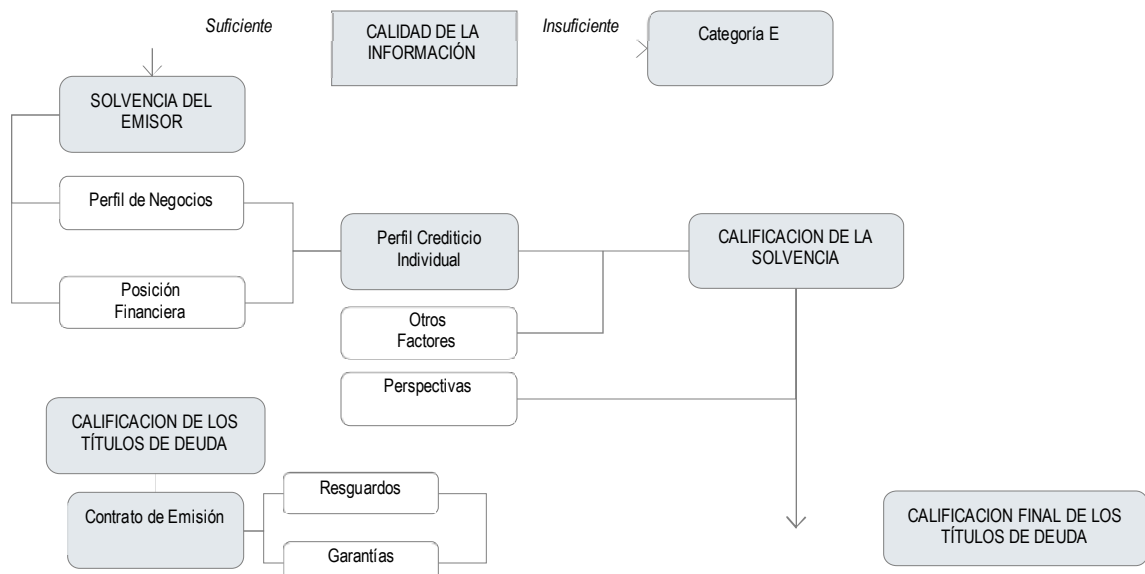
Suficiente

CALIDAD DE LA INFORMACIÓN

Insuficiente

Categoría E

SOLVENCIA DEL EMISOR

Perfil de Negocios

Posición Financiera

Perfil Crediticio Individual

CALIFICACION DE LA SOLVENCIA

Otros Factores

Perspectivas

CALIFICACION DE LOS TÍTULOS DE DEUDA

Contrato de Emisión

Resguardos

Garantías

CALIFICACION FINAL DE LOS TÍTULOS DE DEUDA